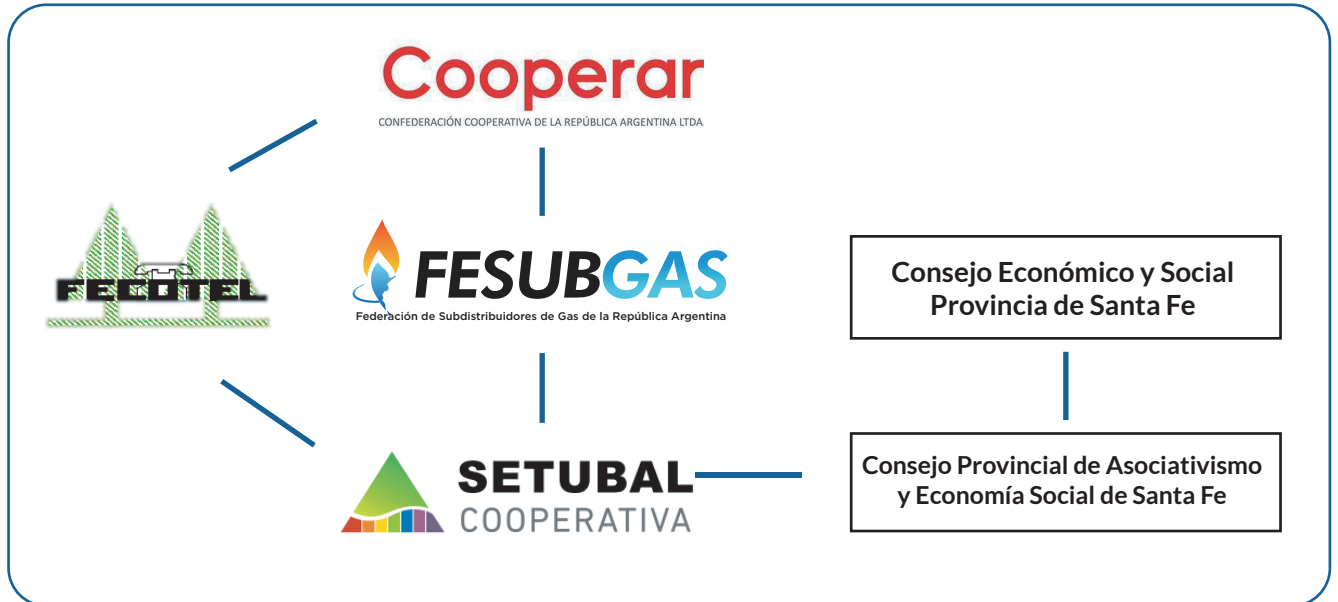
Cooperar
CONFEDERACIÓN COOPERATIVA DE LA REPÚBLICA ARGENTINA LTDA

FECOTEL

FESUBGAS
Federación de Subdistribuidores de Gas de la República Argentina

Consejo Económico y Social Provincia de Santa Fe

SETUBAL
COOPERATIVA

Consejo Provincial de Asociativismo y Economía Social de Santa Fe